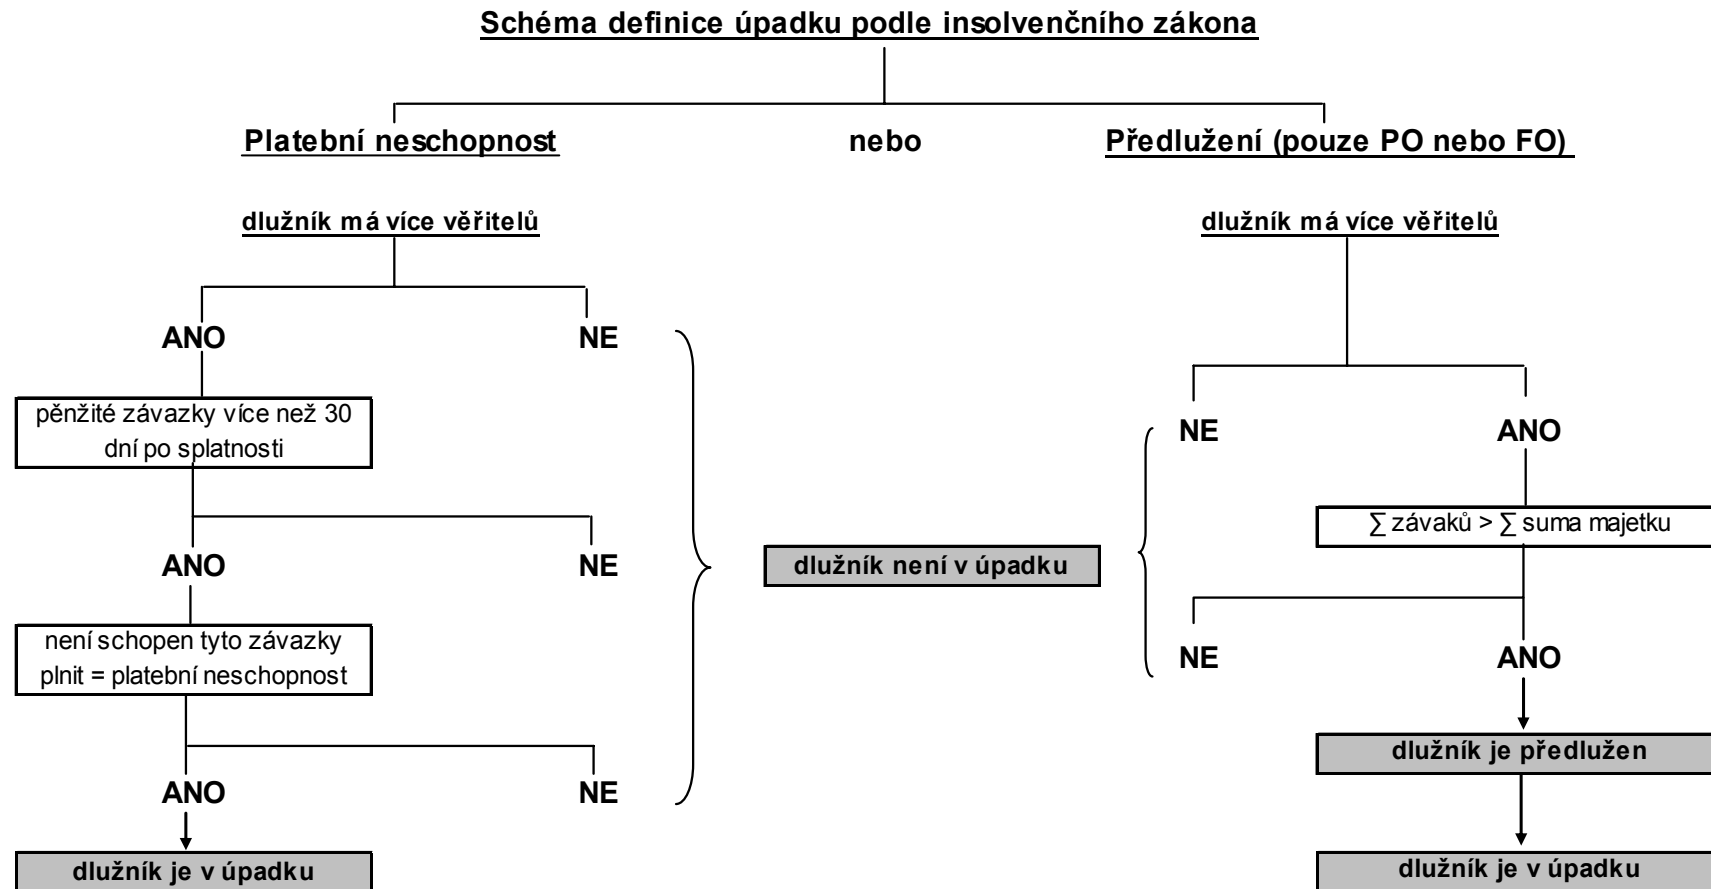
Schéma definice úpadku podle insolvenčního zákona

Platební neschopnost

nebo

Předlužení (pouze PO nebo FO)

dlužník má více věřitelů

ANO

NE

pěnžité závazky více než 30 dní po splatnosti

ANO

NE

není schopen tyto závazky plnit = platební neschopnost

ANO

NE

dlužník je v úpadku

dlužník není v úpadku

dlužník má více věřitelů

NE

ANO

$\sum$ závaků > $\sum$ suma majetku

NE

ANO

dlužník je předlužen

dlužník je v úpadku